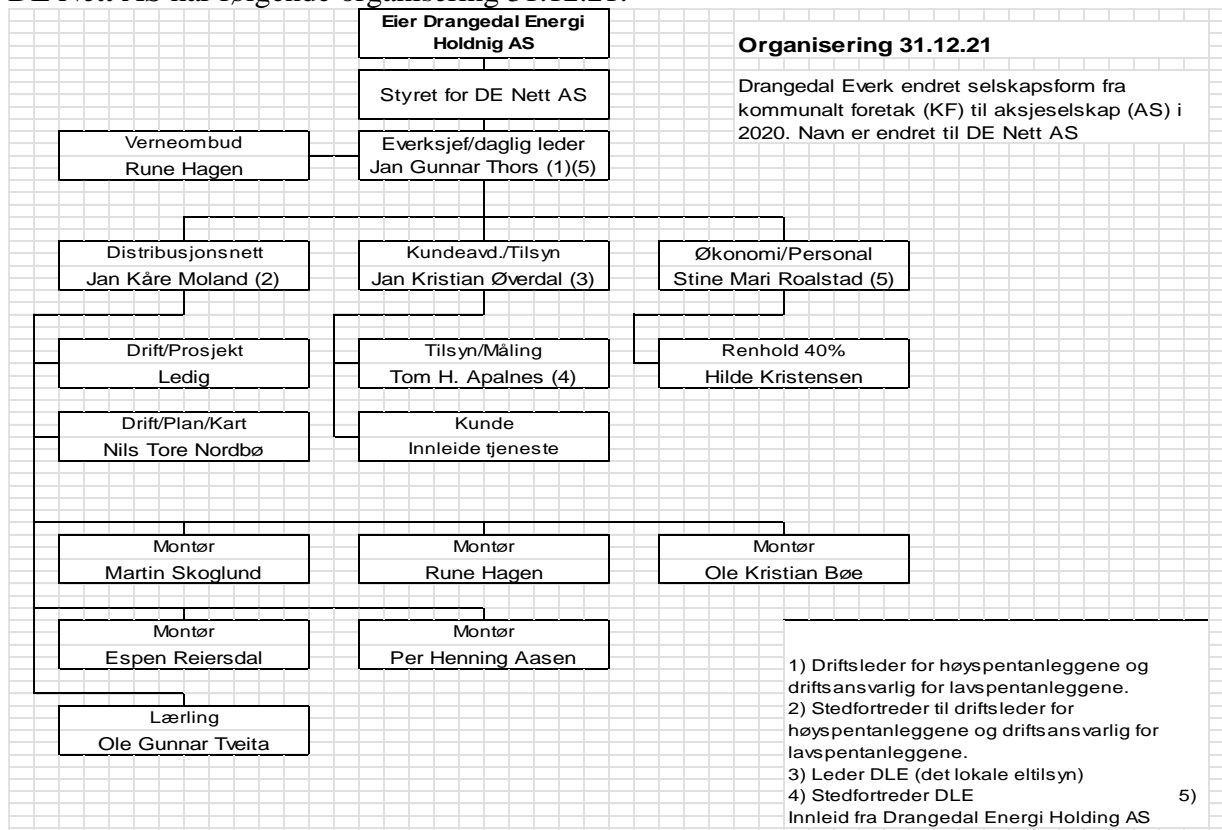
DE Nett AS har følgende organisering 31.12.21:

Eier Drangedal Energi Holdnig AS

Styret for DE Nett AS

Organisering 31.12.21

Drangedal Everk endret selskapsform fra kommunalt foretak (KF) til aksjeselskap (AS) i 2020. Navn er endret til DE Nett AS

Verneombud
Rune Hagen

Everksjef/daglig leder
Jan Gunnar Thors (1)(5)

Distribusjonsnett
Jan Kåre Moland (2)

Kundeavd./Tilsyn
Jan Kristian Øverdal (3)

Økonomi/Personal
Stine Mari Roalstad (5)

Drift/Prosjekt
Ledig

Tilsyn/Måling
Tom H. Apalnes (4)

Renhold 40%
Hilde Kristensen

Drift/Plan/Kart
Nils Tore Nordbø

Kunde
Innleide tjeneste

Montør
Martin Skoglund

Montør
Rune Hagen

Montør
Ole Kristian Bøe

Montør
Espen Reiersdal

Montør
Per Henning Aasen

Lærling
Ole Gunnar Tveita

1) Driftsleder for høyspentanleggene og driftsansvarlig for lavspentanleggene.
2) Stedfortreder til driftsleder for høyspentanleggene og driftsansvarlig for lavspentanleggene.
3) Leder DLE (det lokale eltilsyn)
4) Stedfortreder DLE 5) Innleid fra Drangedal Energi Holding AS